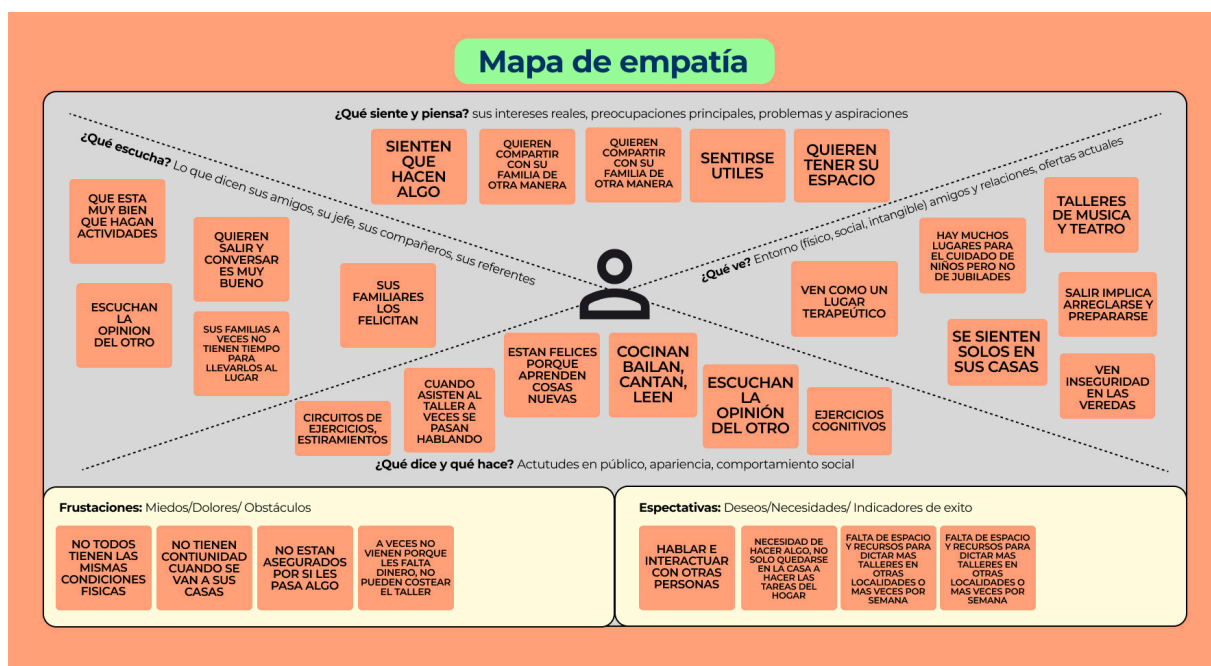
Mapa de empatía

¿Qué siente y piensa? sus intereses reales, preocupaciones principales, problemas y aspiraciones

SIENTEN QUE HACEN ALGO

QUIEREN COMPARTIR CON SU FAMILIA DE OTRA MANERA

QUIEREN COMPARTIR CON SU FAMILIA DE OTRA MANERA

SENTIRSE UTILES

QUIEREN TENER SU ESPACIO

¿Qué escucha? Lo que dicen sus amigos, su jefe, sus compañeros, sus referentes

QUE ESTA MUY BIEN QUE HAGAN ACTIVIDADES

QUIEREN SALIR Y CONVERSAR ES MUY BUENO

SUS FAMILIARES LOS FELICITAN

ESCUCHAN LA OPINION DEL OTRO

SUS FAMILIAS A VECES NO TIENEN TIEMPO PARA LLEVARLOS AL LUGAR

¿Qué ve? Entorno (físico, social, intangible) amigos y relaciones, ofertas actuales

TALLERES DE MUSICA Y TEATRO

HAY MUCHOS LUGARES PARA EL CUIDADO DE NIÑOS PERO NO DE JUBILADES

VEN COMO UN LUGAR TERAPEUTICO

SALIR IMPLICA ARREGLARSE Y PREPARARSE

SE SIENTEN SOLOS EN SUS CASAS

VEN INSEGURIDAD EN LAS VEREDAS

ESTAN FELICES PORQUE APRENDEN COSAS NUEVAS

COCINAN BAILAN, CANTAN, LEEN

ESCUCHAN LA OPINIÓN DEL OTRO

CUANDO ASISTEN AL TALLER A VECES SE PASAN HABLANDO

CIRCUITOS DE EJERCICIOS, ESTIRAMIENTOS

EJERCICIOS COGNITIVOS

¿Qué dice y qué hace? Actutudes en público, apariencia, comportamiento social

Frustaciones: Miedos/Dolores/ Obstáculos

NO TODOS TIENEN LAS MISMAS CONDICIONES FISICAS

NO TIENEN CONTIUNIDAD CUANDO SE VAN A SUS CASAS

NO ESTAN ASEGURADOS POR SI LES PASA ALGO

A VECES NO VIENEN PORQUE LES FALTA DINERO, NO PUEDEN COSTEAR EL TALLER

Espectativas: Deseos/Necesidades/ Indicadores de exito

HABLAR E INTERACTUAR CON OTRAS PERSONAS

NECESIDAD DE HACER ALGO, NO SOLO QUEDARSE EN LA CASA A HACER LAS TAREAS DEL HOGAR

FALTA DE ESPACIO Y RECURSOS PARA DICTAR MAS TALLERES EN OTRAS LOCALIDADES O MAS VECES POR SEMANA

FALTA DE ESPACIO Y RECURSOS PARA DICTAR MAS TALLERES EN OTRAS LOCALIDADES O MAS VECES POR SEMANA